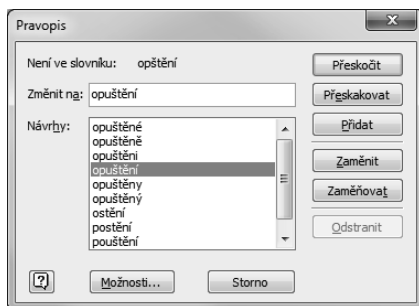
Pravopis

Není ve slovníku: opštění

Změnit na: opuštění

Návrhy:
opuštěné
opuštěně
opuštěni
opuštění
opuštěny
opuštěný
ostění
postění
pouštění

Přeskočit
Přeskakovat
Přidat
Zaměnit
Zaměňovat
Odstranit

?
Možnosti...
Storno